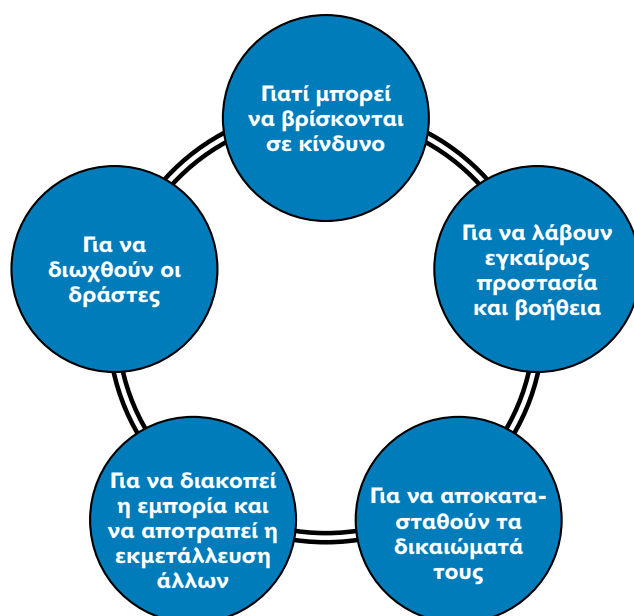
Γιατί μπορεί να βρίσκονται σε κίνδυνο

Για να λάβουν εγκαίρως προστασία και βοήθεια

Για να αποκαταστάθούν τα δικαιώματά τους

Για να διακοπεί η εμπορία και να αποτραπεί η εκμετάλλευση άλλων

Για να διωχθούν οι δράστες